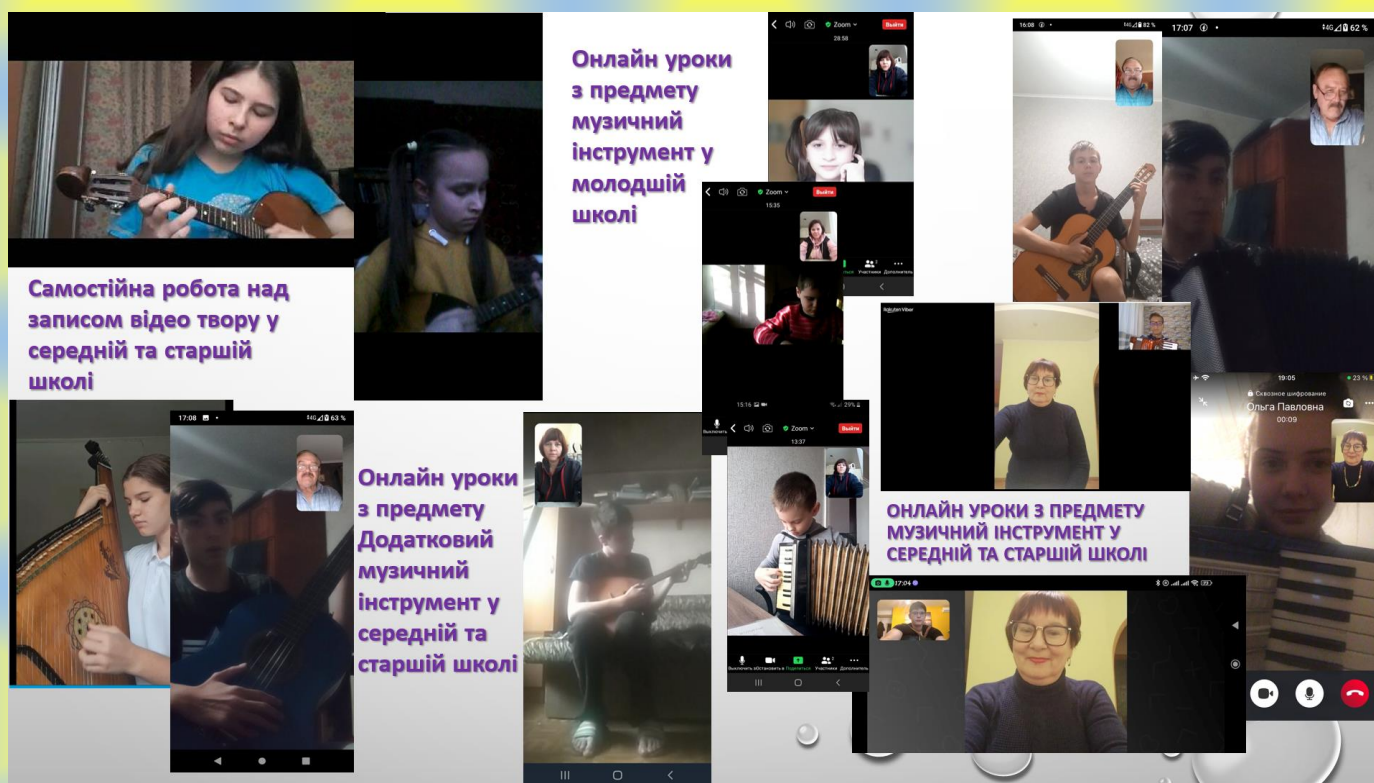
Онлайн уроки з предмету музичний інструмент у молодшій школі

Zoom
Выйти
28:58

16:08
4G 82 %

17:07
4G 62 %

Zoom
Выйти
15:35

Участники
Дополнительно

Самостійна робота над записом відео твору у середній та старшій школі

Rakuten Viber

19:05
23 %
Сквозное шифрование
Ольга Павловна
00:09

17:08
4G 63 %

Онлайн уроки з предмету Додатковий музичний інструмент у середній та старшій школі

15:16
29 %
Выключить
Zoom
Выйти
13:37

ОНЛАЙН УРОКИ З ПРЕДМЕТУ МУЗИЧНИЙ ІНСТРУМЕНТ У СЕРЕДНІЙ ТА СТАРШІЙ ШКОЛІ

17:04

Выключить звук
Остановить видео
Поделиться
Участники
Дополнительно